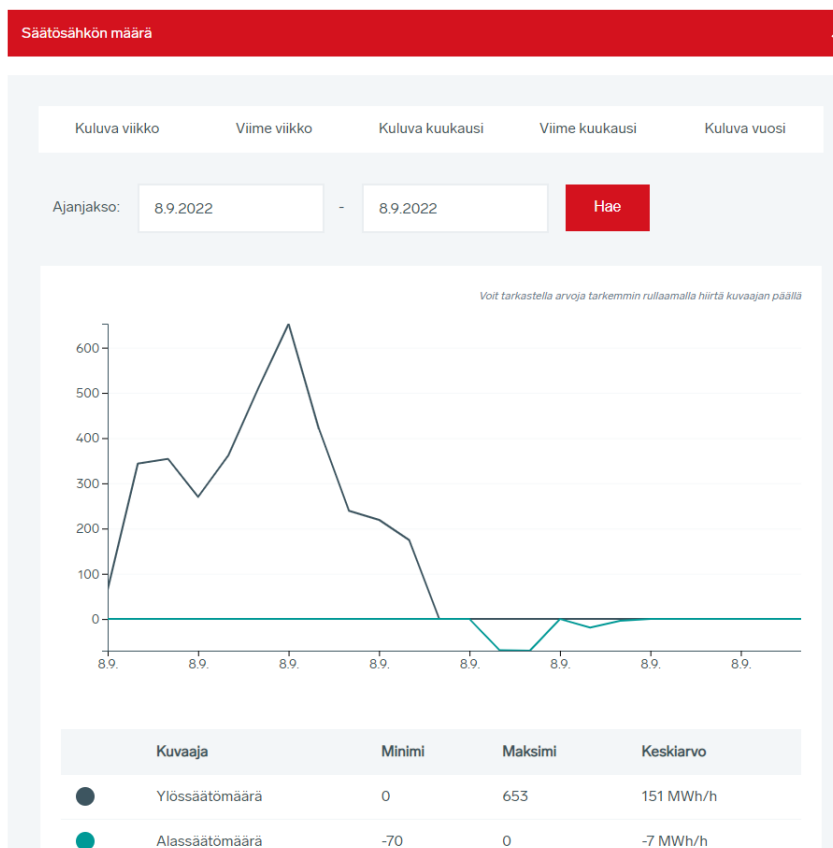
Säätösähkön määrä

Kuluva viikko | Viime viikko | Kuluva kuukausi | Viime kuukausi | Kuluva vuosi

Ajanjakso: 8.9.2022 - 8.9.2022 Hae

Voit tarkastella arvoja tarkemmin rullaamalla hiirtä kuvaajan päällä

600
500
400
300
200
100
0

8.9. 8.9. 8.9. 8.9. 8.9. 8.9. 8.9. 8.9.

| | Kuvaaja | Minimi | Maksimi | Keskiarvo |
|---|---|---|---|---|
| | Ylössäätömäärä | 0 | 653 | 151 MWh/h |
| | Alassäätömäärä | -70 | 0 | -7 MWh/h |